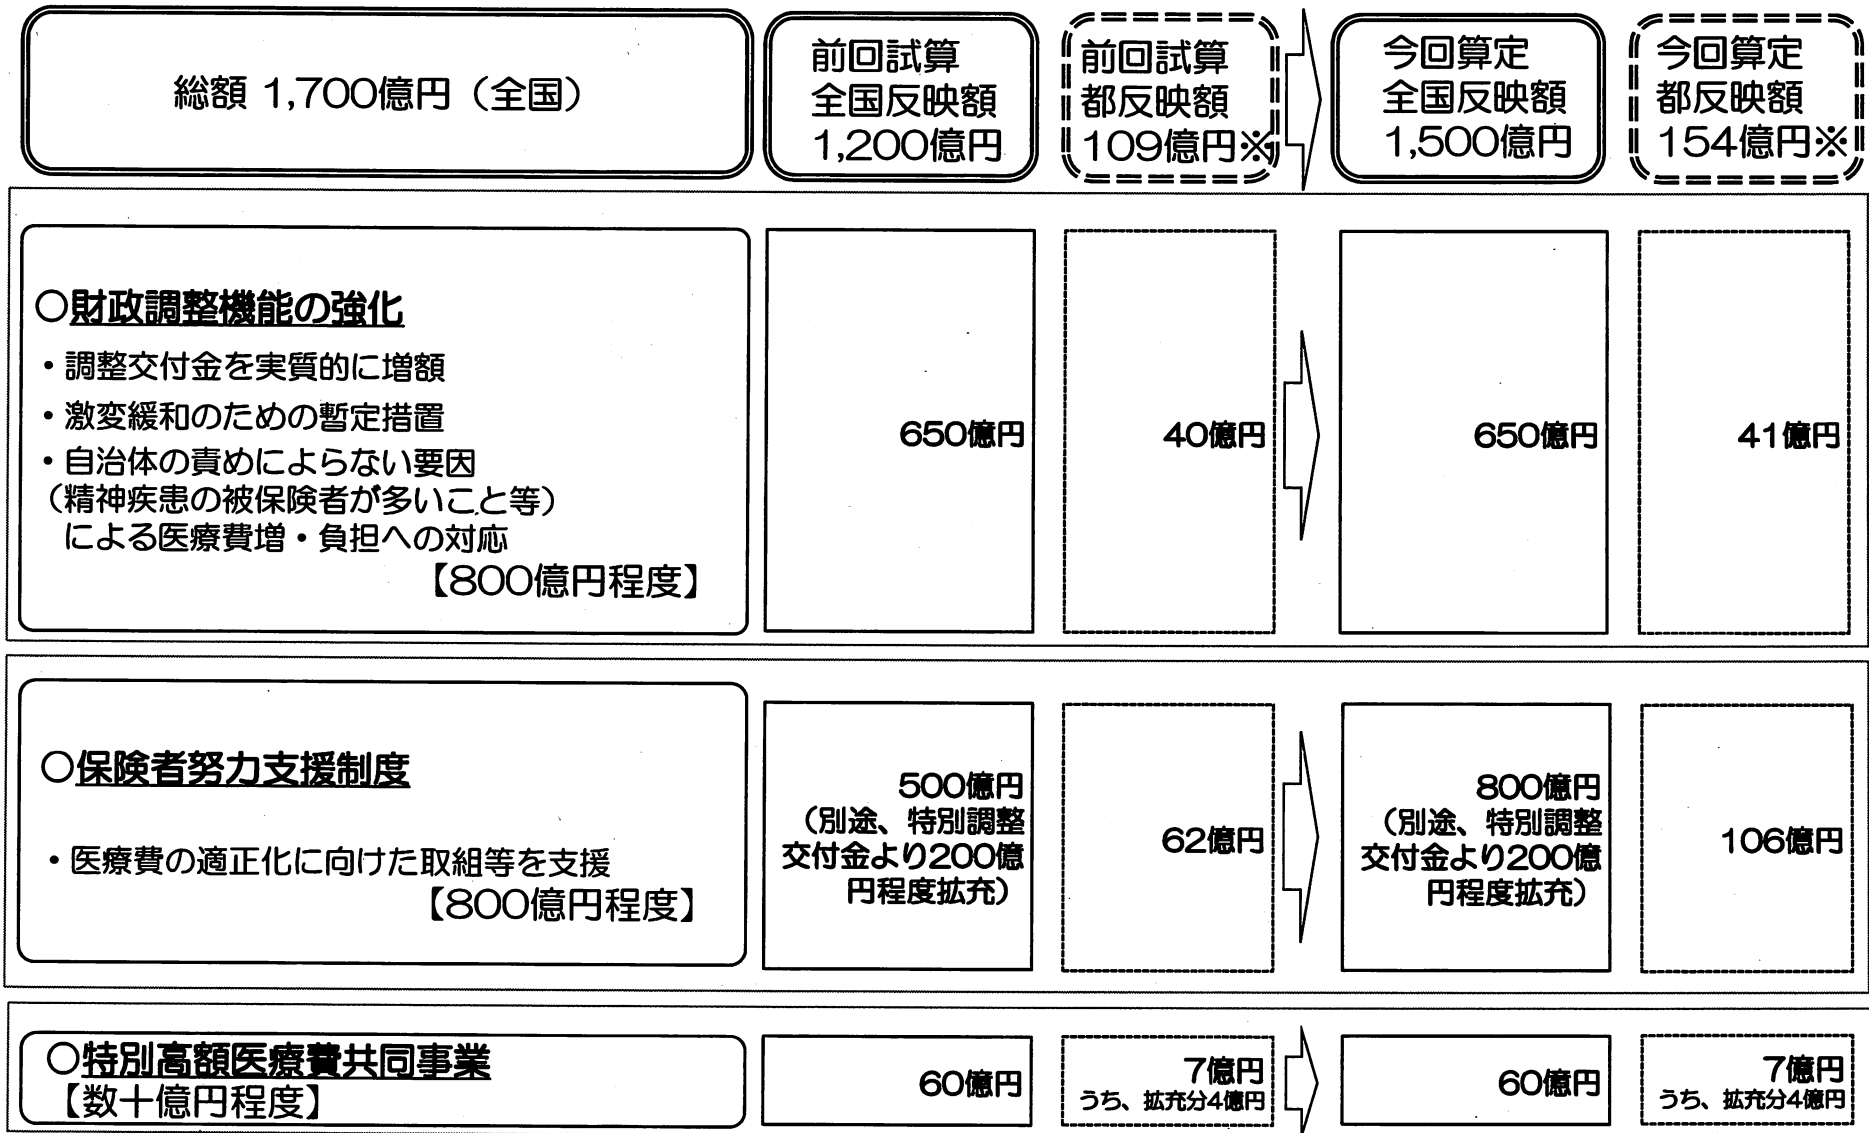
総額 1,700億円（全国）

前回試算
全国反映額
1,200億円

前回試算
都反映額
109億円※

今回算定
全国反映額
1,500億円

今回算定
都反映額
154億円※

○財政調整機能の強化
・調整交付金を実質的に増額
・激変緩和のための暫定措置
・自治体の責めによらない要因（精神疾患の被保険者が多いこと等）による医療費増・負担への対応
【800億円程度】

650億円

40億円

650億円

41億円

○保険者努力支援制度
・医療費の適正化に向けた取組等を支援
【800億円程度】

500億円
（別途、特別調整交付金より200億円程度拡充）

62億円

800億円
（別途、特別調整交付金より200億円程度拡充）

106億円

○特別高額医療費共同事業
【数十億円程度】

60億円

7億円
うち、拡充分4億円

60億円

7億円
うち、拡充分4億円